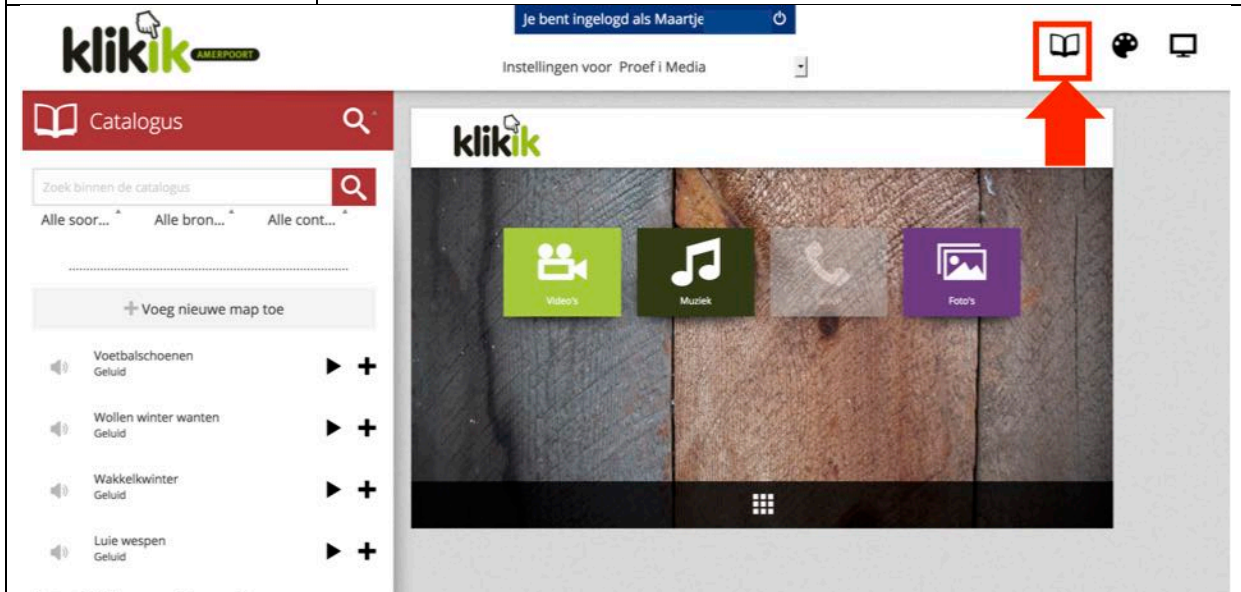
klikik AMERPOORT

Je bent ingelogd als Maartje

Instellingen voor Proef i Media

Catalogus

Zoek binnen de catalogus

Alle soor... Alle bron... Alle cont...

Voeg nieuwe map toe

Voetbalschoenen
Geluid

Wollen winter wanten
Geluid

Wakkelkwinter
Geluid

Luie wespen
Geluid

klikik

Video's

Muziek

Foto's